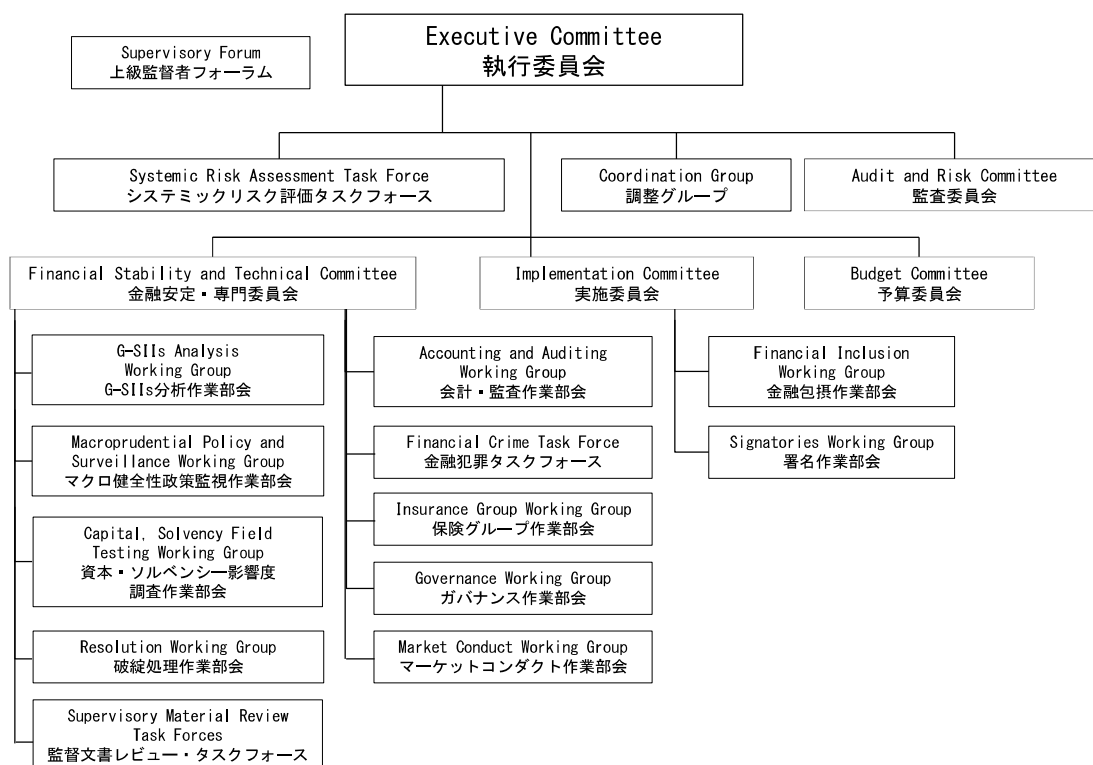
Supervisory Forum
上級監督者フォーラム

Executive Committee
執行委員会

Systemic Risk Assessment Task Force
システミックリスク評価タスクフォース

Coordination Group
調整グループ

Audit and Risk Committee
監査委員会

Financial Stability and Technical Committee
金融安定・専門委員会

Implementation Committee
実施委員会

Budget Committee
予算委員会

G-SIIs Analysis Working Group
G-SIIs分析作業部会

Macroprudential Policy and Surveillance Working Group
マクロ健全性政策監視作業部会

Capital, Solvency Field Testing Working Group
資本・ソルベンシー影響度調査作業部会

Resolution Working Group
破綻処理作業部会

Supervisory Material Review Task Forces
監督文書レビュー・タスクフォース

Accounting and Auditing Working Group
会計・監査作業部会

Financial Crime Task Force
金融犯罪タスクフォース

Insurance Group Working Group
保険グループ作業部会

Governance Working Group
ガバナンス作業部会

Market Conduct Working Group
マーケットコンダクト作業部会

Financial Inclusion Working Group
金融包摂作業部会

Signatories Working Group
署名作業部会